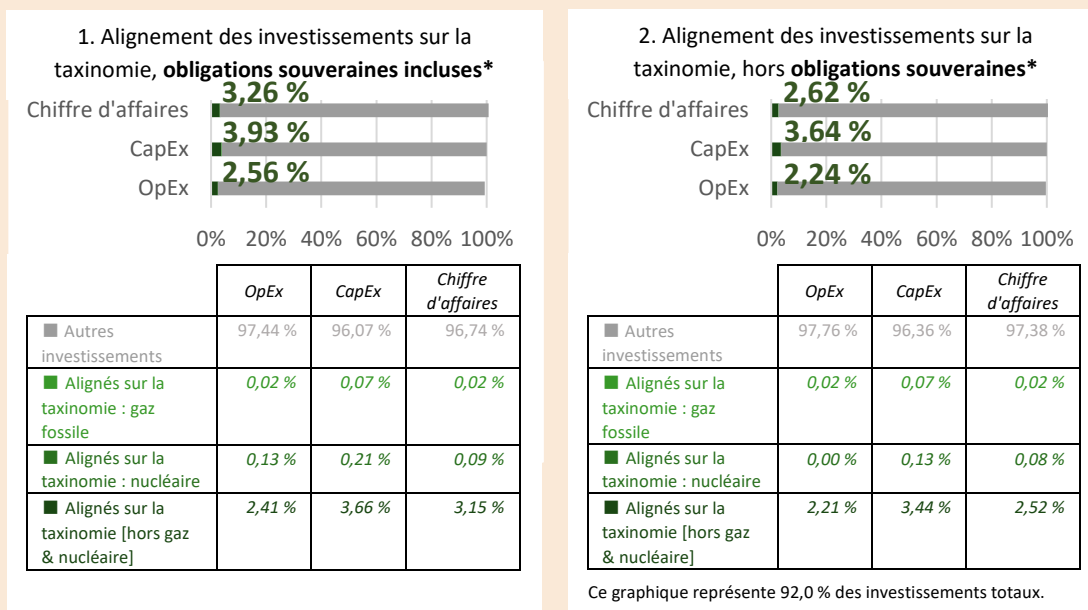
1. Alignement des investissements sur la taxinomie, **obligations souveraines incluses***

Chiffre d'affaires 3,26 %
CapEx 3,93 %
OpEx 2,56 %

0% 20% 40% 60% 80% 100%

| | OpEx | CapEx | Chiffre d'affaires |
|---|---|---|---|
| Autres investissements | 97,44 % | 96,07 % | 96,74 % |
| Alignés sur la taxinomie : gaz fossile | 0,02 % | 0,07 % | 0,02 % |
| Alignés sur la taxinomie : nucléaire | 0,13 % | 0,21 % | 0,09 % |
| Alignés sur la taxinomie [hors gaz & nucléaire] | 2,41 % | 3,66 % | 3,15 % |

2. Alignement des investissements sur la taxinomie, hors **obligations souveraines***

Chiffre d'affaires 2,62 %
CapEx 3,64 %
OpEx 2,24 %

0% 20% 40% 60% 80% 100%

| | OpEx | CapEx | Chiffre d'affaires |
|---|---|---|---|
| Autres investissements | 97,76 % | 96,36 % | 97,38 % |
| Alignés sur la taxinomie : gaz fossile | 0,02 % | 0,07 % | 0,02 % |
| Alignés sur la taxinomie : nucléaire | 0,00 % | 0,13 % | 0,08 % |
| Alignés sur la taxinomie [hors gaz & nucléaire] | 2,21 % | 3,44 % | 2,52 % |

Ce graphique représente 92,0 % des investissements totaux.